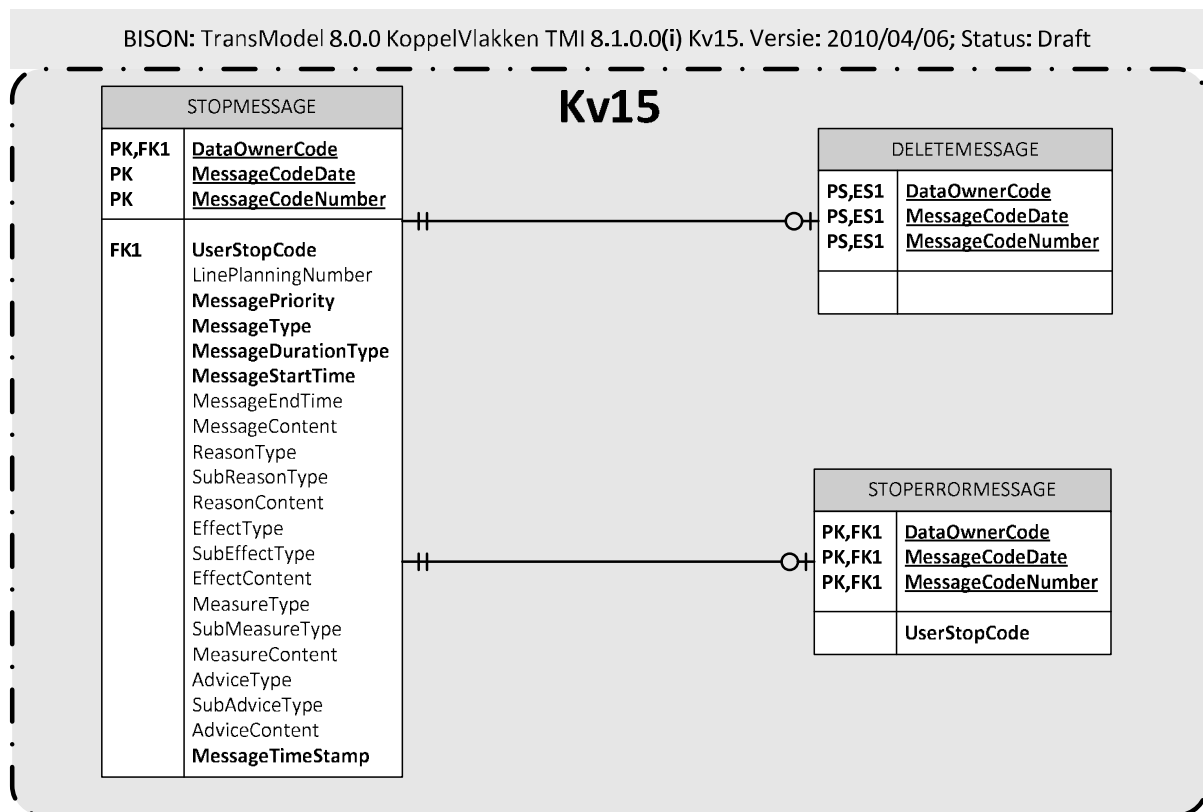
BISON: TransModel 8.0.0 KoppelVlakken TMI 8.1.0.0(i) Kv15. Versie: 2010/04/06; Status: Draft

Kv15

STOPMESSAGE

| | |
|---|---|
| PK,FK1 | DataOwnerCode |
| PK | MessageCodeDate |
| PK | MessageCodeNumber |
| FK1 | UserStopCode |
| | LinePlanningNumber |
| | MessagePriority |
| | MessageType |
| | MessageDurationType |
| | MessageStartTime |
| | MessageEndTime |
| | MessageContent |
| | ReasonType |
| | SubReasonType |
| | ReasonContent |
| | EffectType |
| | SubEffectType |
| | EffectContent |
| | MeasureType |
| | SubMeasureType |
| | MeasureContent |
| | AdviceType |
| | SubAdviceType |
| | AdviceContent |
| | MessageTimeStamp |

DELETEMESSAGE

| | |
|---|---|
| PS,ES1 | DataOwnerCode |
| PS,ES1 | MessageCodeDate |
| PS,ES1 | MessageCodeNumber |

STOPERRORMESSAGE

| | |
|---|---|
| PK,FK1 | DataOwnerCode |
| PK,FK1 | MessageCodeDate |
| PK,FK1 | MessageCodeNumber |
| | UserStopCode |